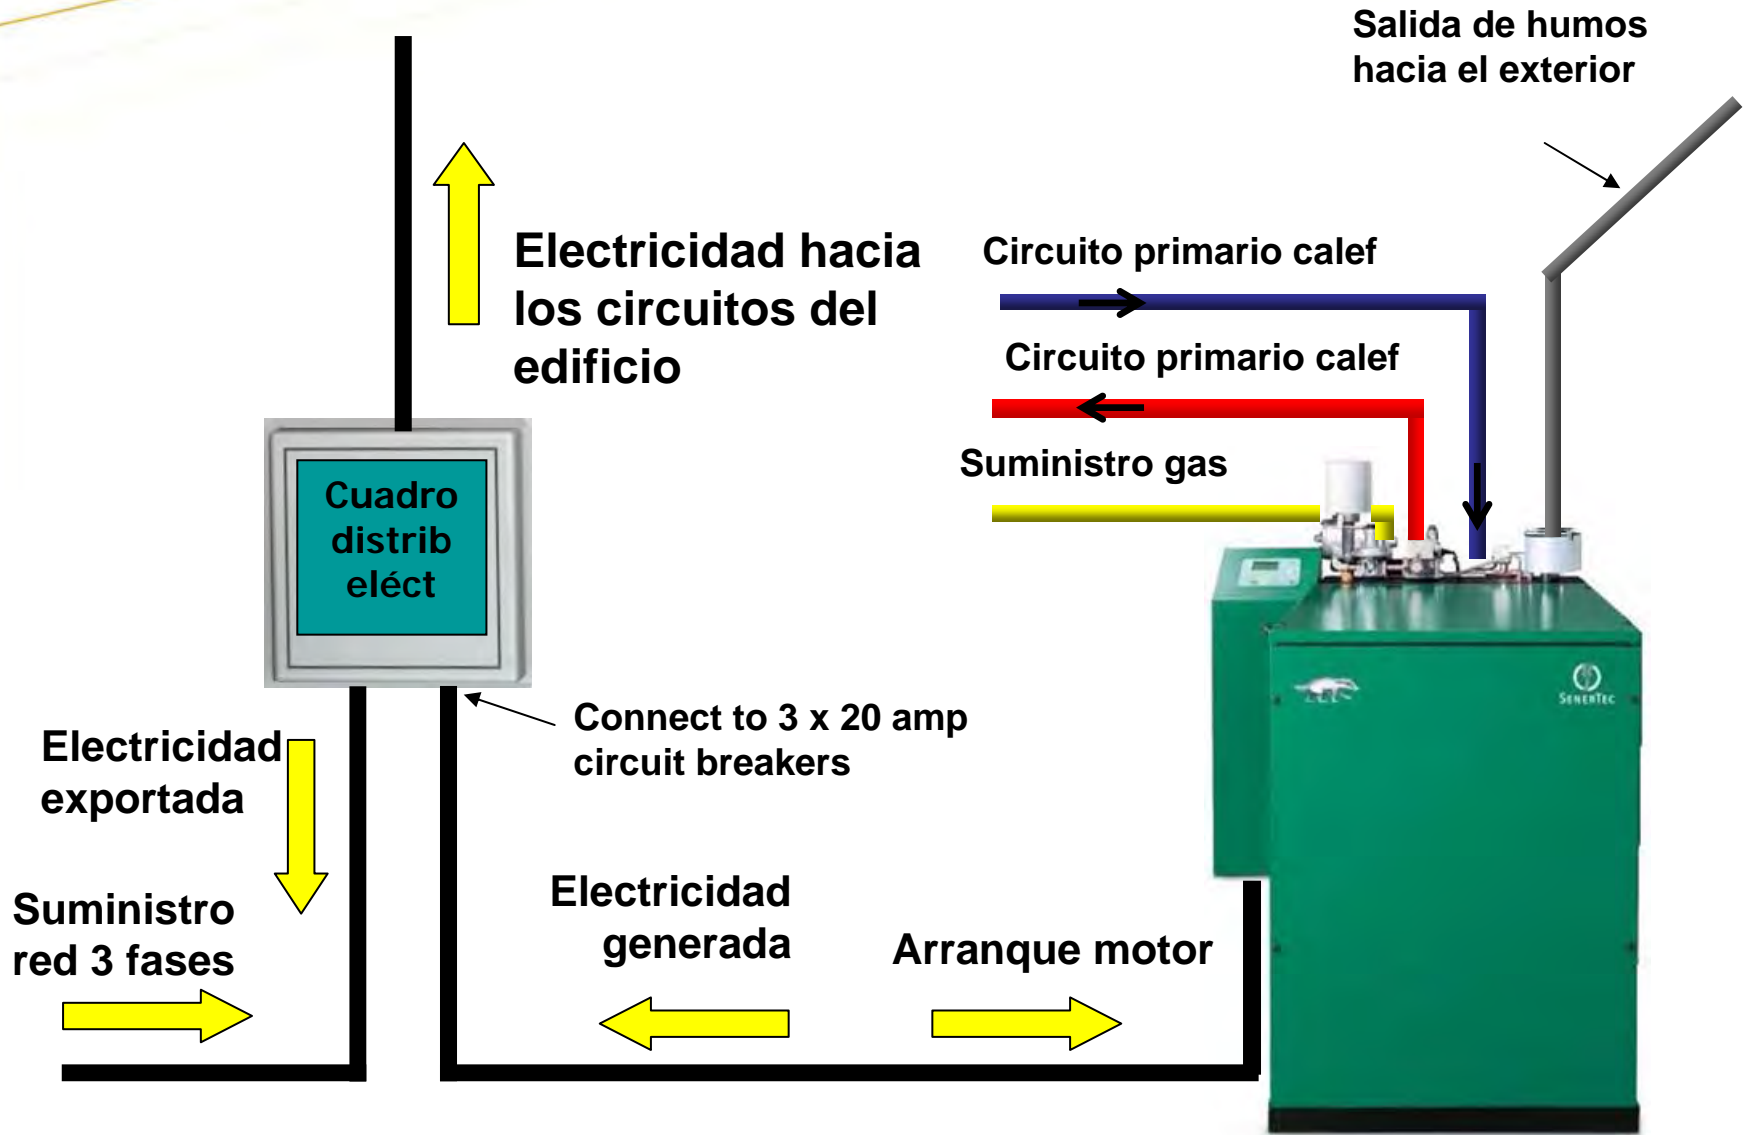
Salida de humos hacia el exterior

Electricidad hacia los circuitos del edificio

Circuito primario calef

Circuito primario calef

Suministro gas

Cuadro distrib eléct

Connect to 3 x 20 amp circuit breakers

Electricidad exportada

Suministro red 3 fases

Electricidad generada

Arranque motor

SENERTEC